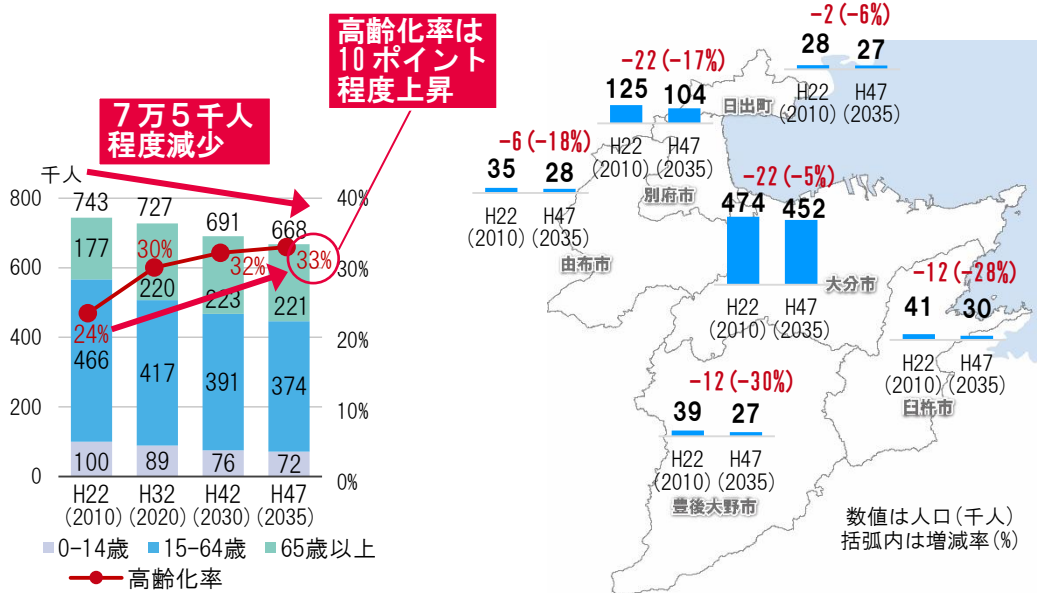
高齢化率は
10ポイント
程度上昇

7万5千人
程度減少

千人

800
600
400
200
0

40%
30%
20%
10%
0%

743
727
691
668

177
220
223
221

30%
32%
33%
24%

466
417
391
374

100
89
76
72

H22 (2010)
H32 (2020)
H42 (2030)
H47 (2035)

0-14歳
15-64歳
65歳以上
高齢化率

-2 (-6%)
28
27
H22 (2010)
H47 (2035)

-22 (-17%)
125
104
H22 (2010)
H47 (2035)
日出町

-6 (-18%)
35
28
H22 (2010)
H47 (2035)
別府市

由布市

-22 (-5%)
474
452
H22 (2010)
H47 (2035)
大分市

-12 (-28%)
41
30
H22 (2010)
H47 (2035)
臼杵市

-12 (-30%)
39
27
H22 (2010)
H47 (2035)
豊後大野市

数値は人口(千人)
括弧内は増減率(%)